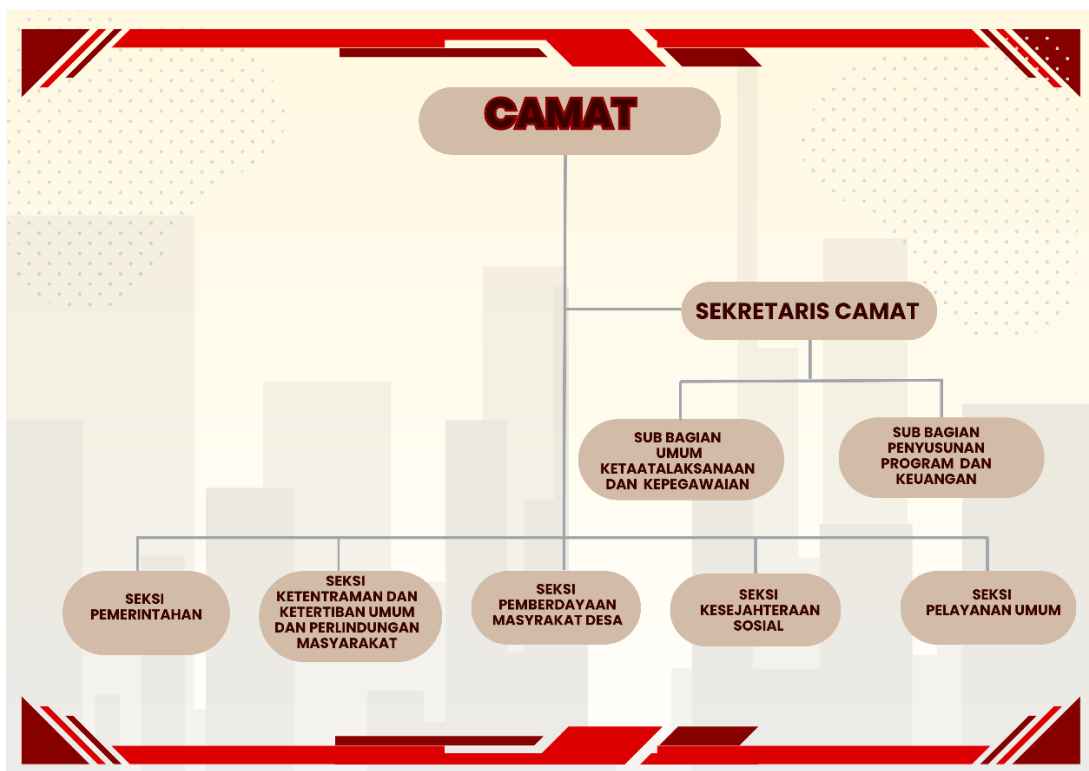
CAMAT

SEKRETARIS CAMAT

SUB BAGIAN UMUM KETAATALAKSANAAN DAN KEPEGAWAIAN

SUB BAGIAN PENYUSUNAN PROGRAM DAN KEUANGAN

SEKSI PEMERINTAHAN

SEKSI KETENTRAMAN DAN KETERTIBAN UMUM DAN PERLINDUNGAN MASYARAKAT

SEKSI PEMBERDAYAAN MASYRAKAT DESA

SEKSI KESEJAHTERAAN SOSIAL

SEKSI PELAYANAN UMUM